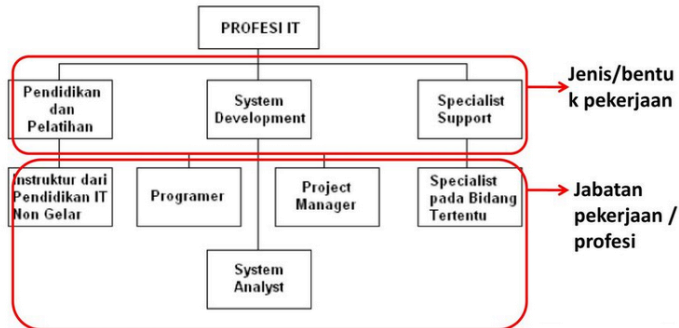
PROFESI IT

Pendidikan dan Pelatihan

System Development

Specialist Support

Jenis/bentuk pekerjaan

Instruktur dari Pendidikan IT Non Gelar

Programer

Project Manager

Specialist pada Bidang Tertentu

Jabatan pekerjaan / profesi

System Analyst